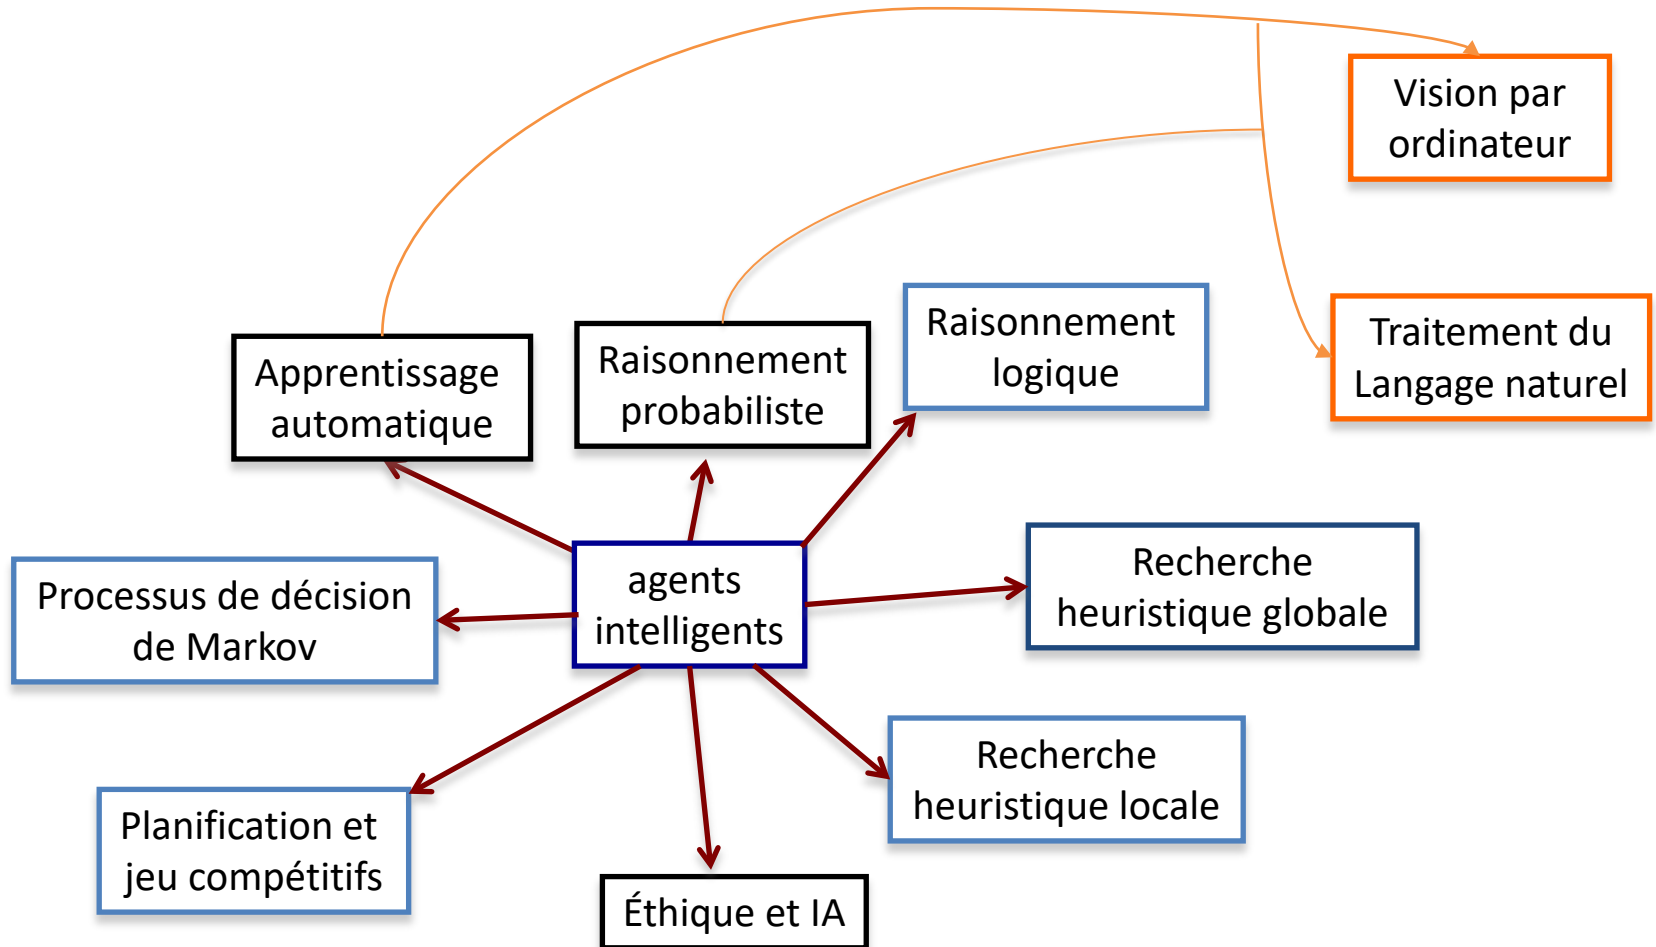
Vision par ordinateur

Traitement du Langage naturel

Apprentissage automatique

Raisonnement probabiliste

Raisonnement logique

Processus de décision de Markov

agents intelligents

Recherche heuristique globale

Recherche heuristique locale

Planification et jeu compétitifs

Éthique et IA